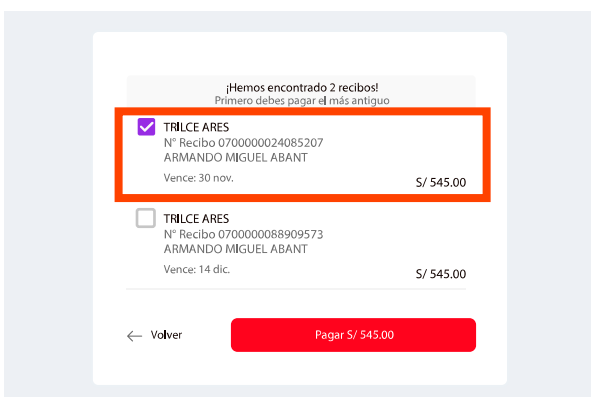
¡Hemos encontrado 2 recibos!
Primero debes pagar el más antiguo

TRILCE ARES
N° Recibo 0700000024085207
ARMANDO MIGUEL ABANT
Vence: 30 nov.
S/ 545.00

TRILCE ARES
N° Recibo 0700000088909573
ARMANDO MIGUEL ABANT
Vence: 14 dic.
S/ 545.00

Volver

Pagar S/ 545.00